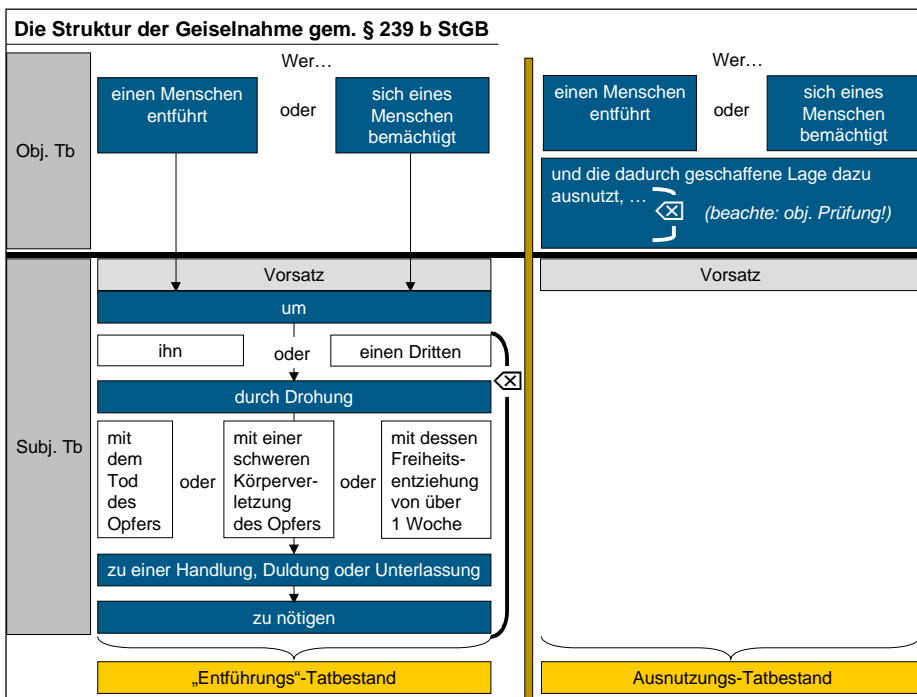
Die Struktur der Geiselnahme gem. § 239 b StGB

Wer…

Obj. Tb

einen Menschen entführt

oder

sich eines Menschen bemächtigt

Subj. Tb

Vorsatz

um

ihn

oder

einen Dritten

durch Drohung

mit dem Tod des Opfers

oder

mit einer schweren Körperverletzung des Opfers

oder

mit dessen Freiheitsentziehung von über 1 Woche

zu einer Handlung, Duldung oder Unterlassung

zu nötigen

„Entführungs"-Tatbestand

Wer…

einen Menschen entführt

oder

sich eines Menschen bemächtigt

und die dadurch geschaffene Lage dazu ausnutzt, …

(beachte: obj. Prüfung!)

Vorsatz

Ausnutzungs-Tatbestand